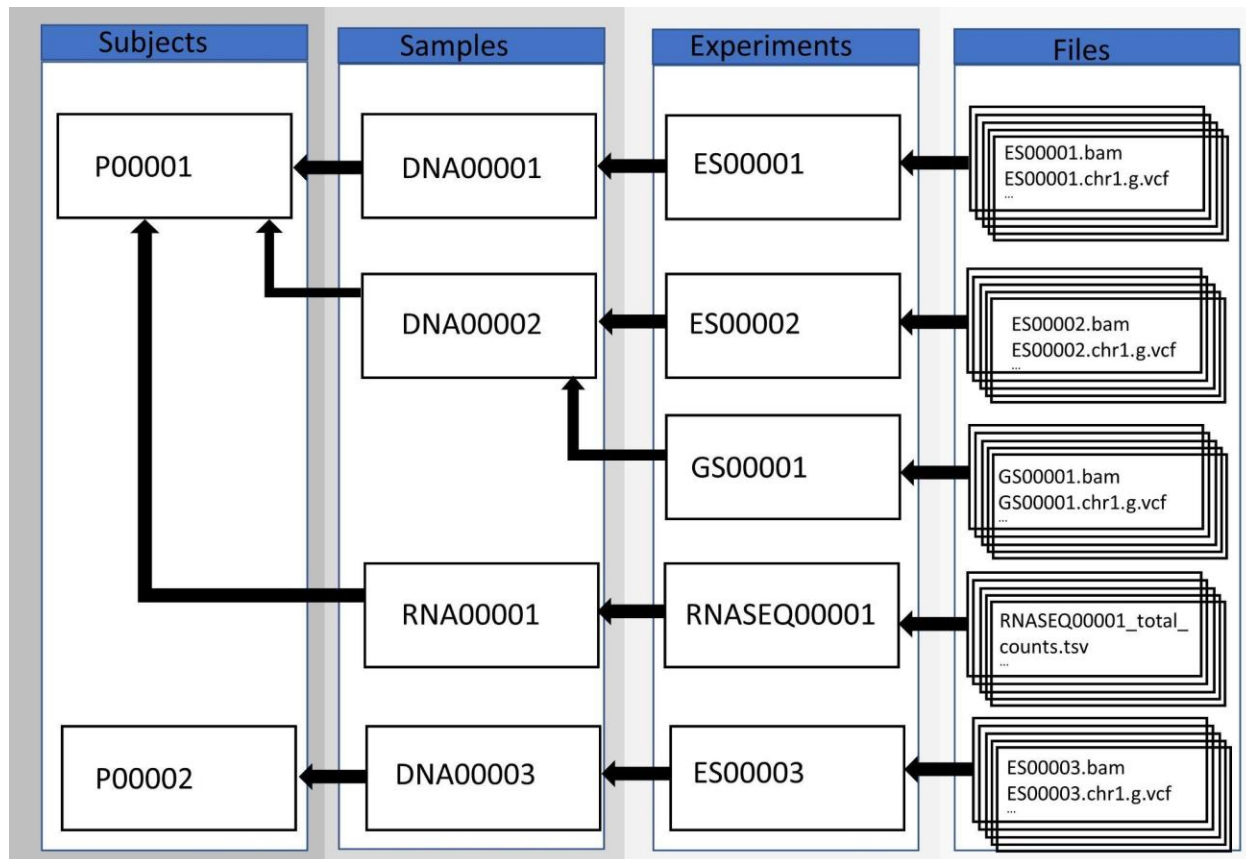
Subjects

Samples

Experiments

Files

P00001

DNA00001

ES00001

ES00001.bam
ES00001.chr1.g.vcf
...

DNA00002

ES00002

ES00002.bam
ES00002.chr1.g.vcf
...

GS00001

GS00001.bam
GS00001.chr1.g.vcf
...

RNA00001

RNASEQ00001

RNASEQ00001_total_counts.tsv
...

P00002

DNA00003

ES00003

ES00003.bam
ES00003.chr1.g.vcf
...